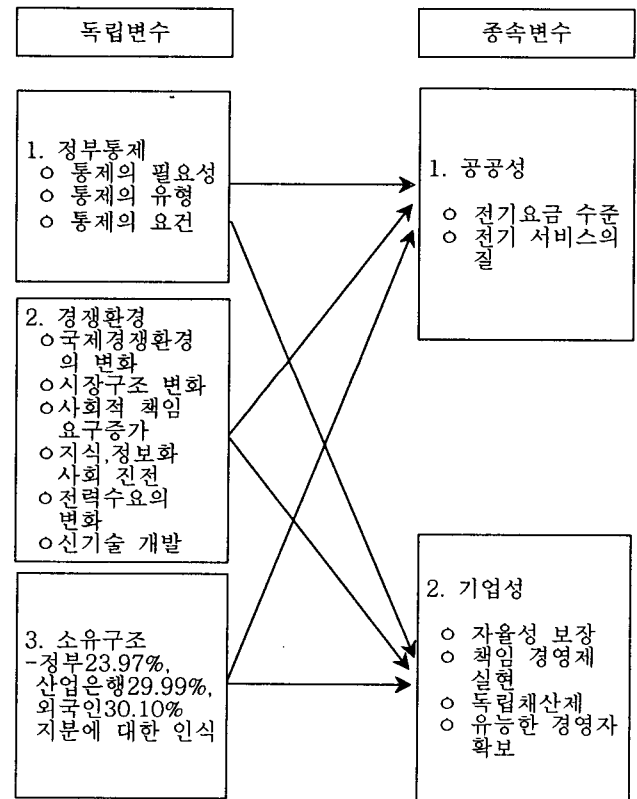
독립변수

종속변수

1. 정부통제
ㅇ 통제의 필요성
ㅇ 통제의 유형
ㅇ 통제의 요건

1. 공공성

ㅇ 전기요금 수준
ㅇ 전기 서비스의 질

2. 경쟁환경
ㅇ국제경쟁환경의 변화
ㅇ시장구조 변화
ㅇ사회적 책임 요구증가
ㅇ지식,정보화 사회 진전
ㅇ전력수요의 변화
ㅇ신기술 개발

3. 소유구조
-정부23.97%, 산업은행29.99%, 외국인30.10% 지분에 대한 인식

2. 기업성

ㅇ 자율성 보장
ㅇ 책임 경영제 실현
ㅇ 독립채산제
ㅇ 유능한 경영자 확보